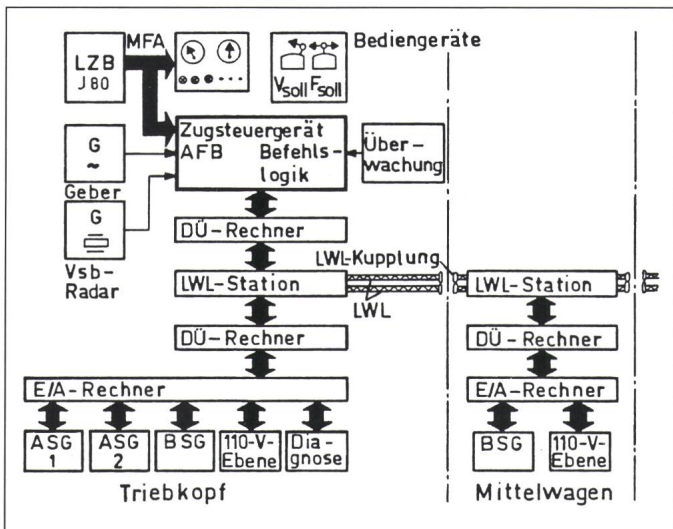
LZB J80

MFA

Bediengeräte

$V_{soll}$ $F_{soll}$

G ~

Geber

G

Vsb-Radar

Zugsteuergerät AFB Befehlslogik

Überwachung

DÜ-Rechner

LWL-Station

LWL-Kupplung

LWL

DÜ-Rechner

E/A-Rechner

ASG 1

ASG 2

BSG

110-V-Ebene

Diagnose

Triebkopf

LWL-Station

DÜ-Rechner

E/A-Rechner

BSG

110-V-Ebene

Mittelwagen